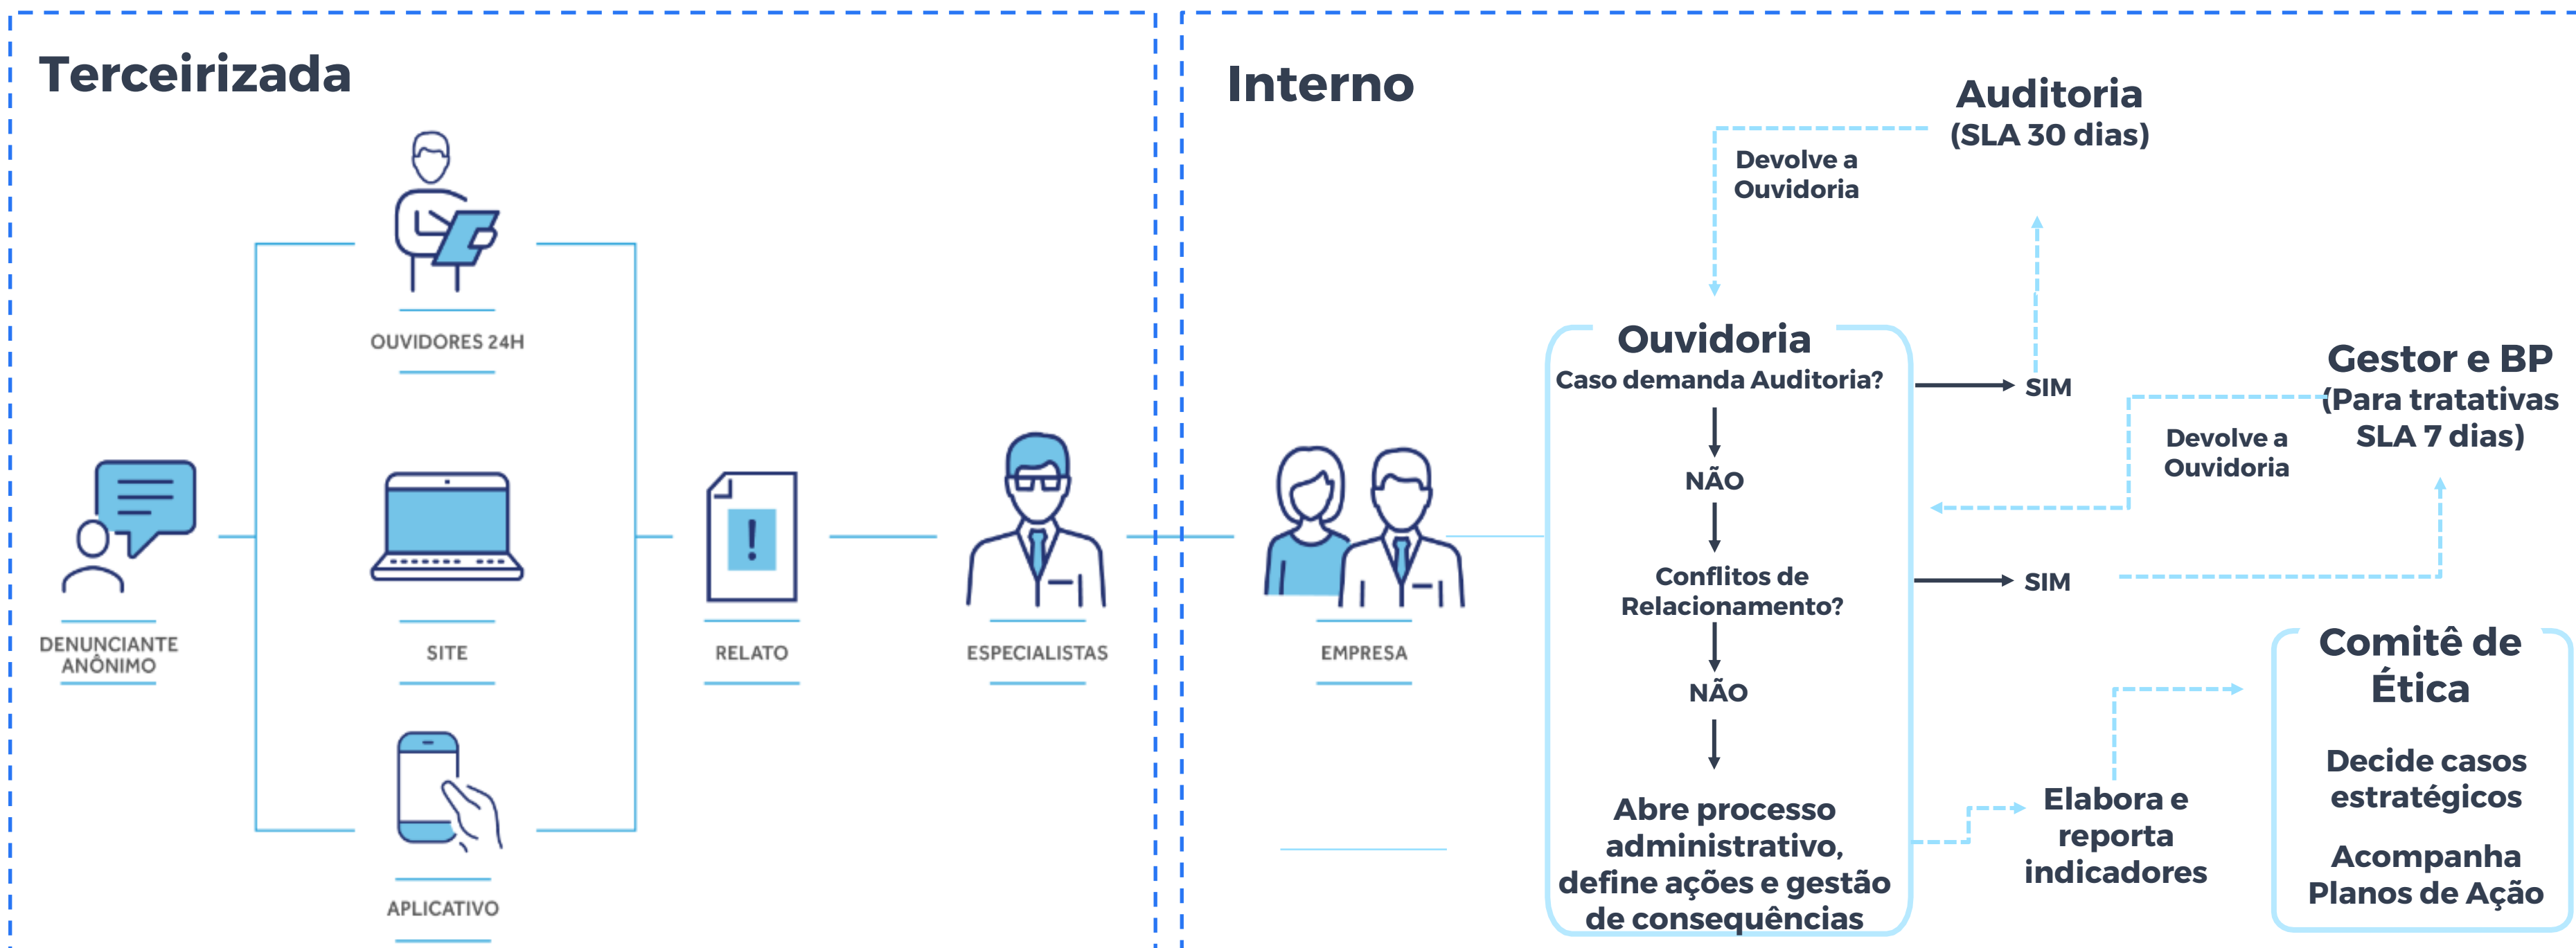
Terceirizada

OUVIDORES 24H

DENUNCIANTE ANÔNIMO

SITE

RELATO

ESPECIALISTAS

APLICATIVO

Interno

EMPRESA

Auditoria
(SLA 30 dias)

Devolve a Ouvidoria

Ouvidoria
Caso demanda Auditoria?

SIM

NÃO

Conflitos de Relacionamento?

SIM

NÃO

Abre processo administrativo, define ações e gestão de consequências

Gestor e BP
(Para tratativas SLA 7 dias)

Devolve a Ouvidoria

Elabora e reporta indicadores

Comitê de Ética

Decide casos estratégicos

Acompanha Planos de Ação